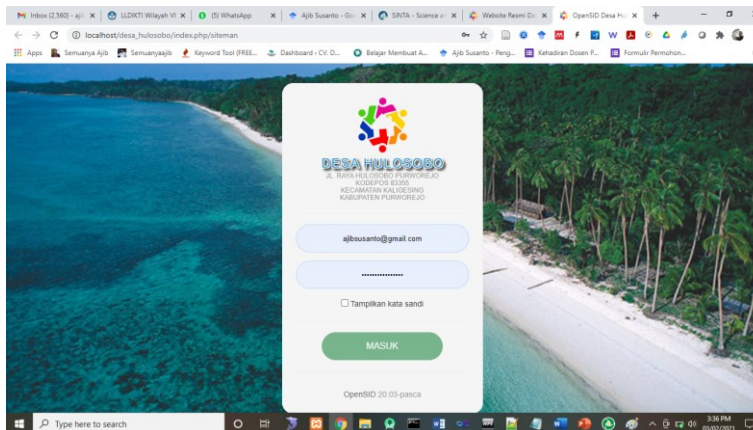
Inbox (2,560) - ajib | LLDIKTI Wilayah VI | (5) WhatsApp | Ajib Susanto - Go | SINTA - Science a | Website Resmi De | OpenSID Desa Hu

localhost/desa_hulosobo/index.php/siteman

Apps | Semuanya Ajib | Semuanyaajib | Keyword Tool (FREE... | Dashboard - CV. D... | Belajar Membuat A... | Ajib Susanto - Peng... | Kehadiran Dosen P... | Formulir Permohon...

DESA HULOSOBO
JL. RAYA HULOSOBO PURWOREJO
KODEPOS 83355
KECAMATAN KALIGESING
KABUPATEN PURWOREJO

ajibsusanto@gmail.com

••••••••••••••••

Tampilkan kata sandi

MASUK

OpenSID 20.03-pasca

Type here to search

3:36 PM
03/02/2021